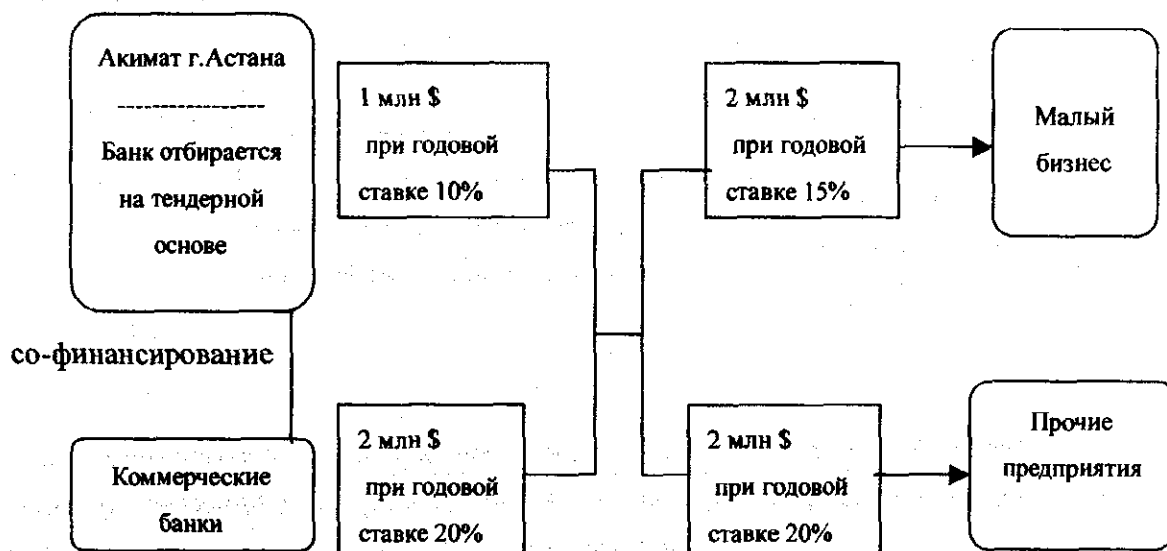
Акимат г.Астана
-----------------
Банк отбирается на тендерной основе

1 млн $ при годовой ставке 10%

2 млн $ при годовой ставке 15%

Малый бизнес

со-финансирование

Коммерческие банки

2 млн $ при годовой ставке 20%

2 млн $ при годовой ставке 20%

Прочие предприятия